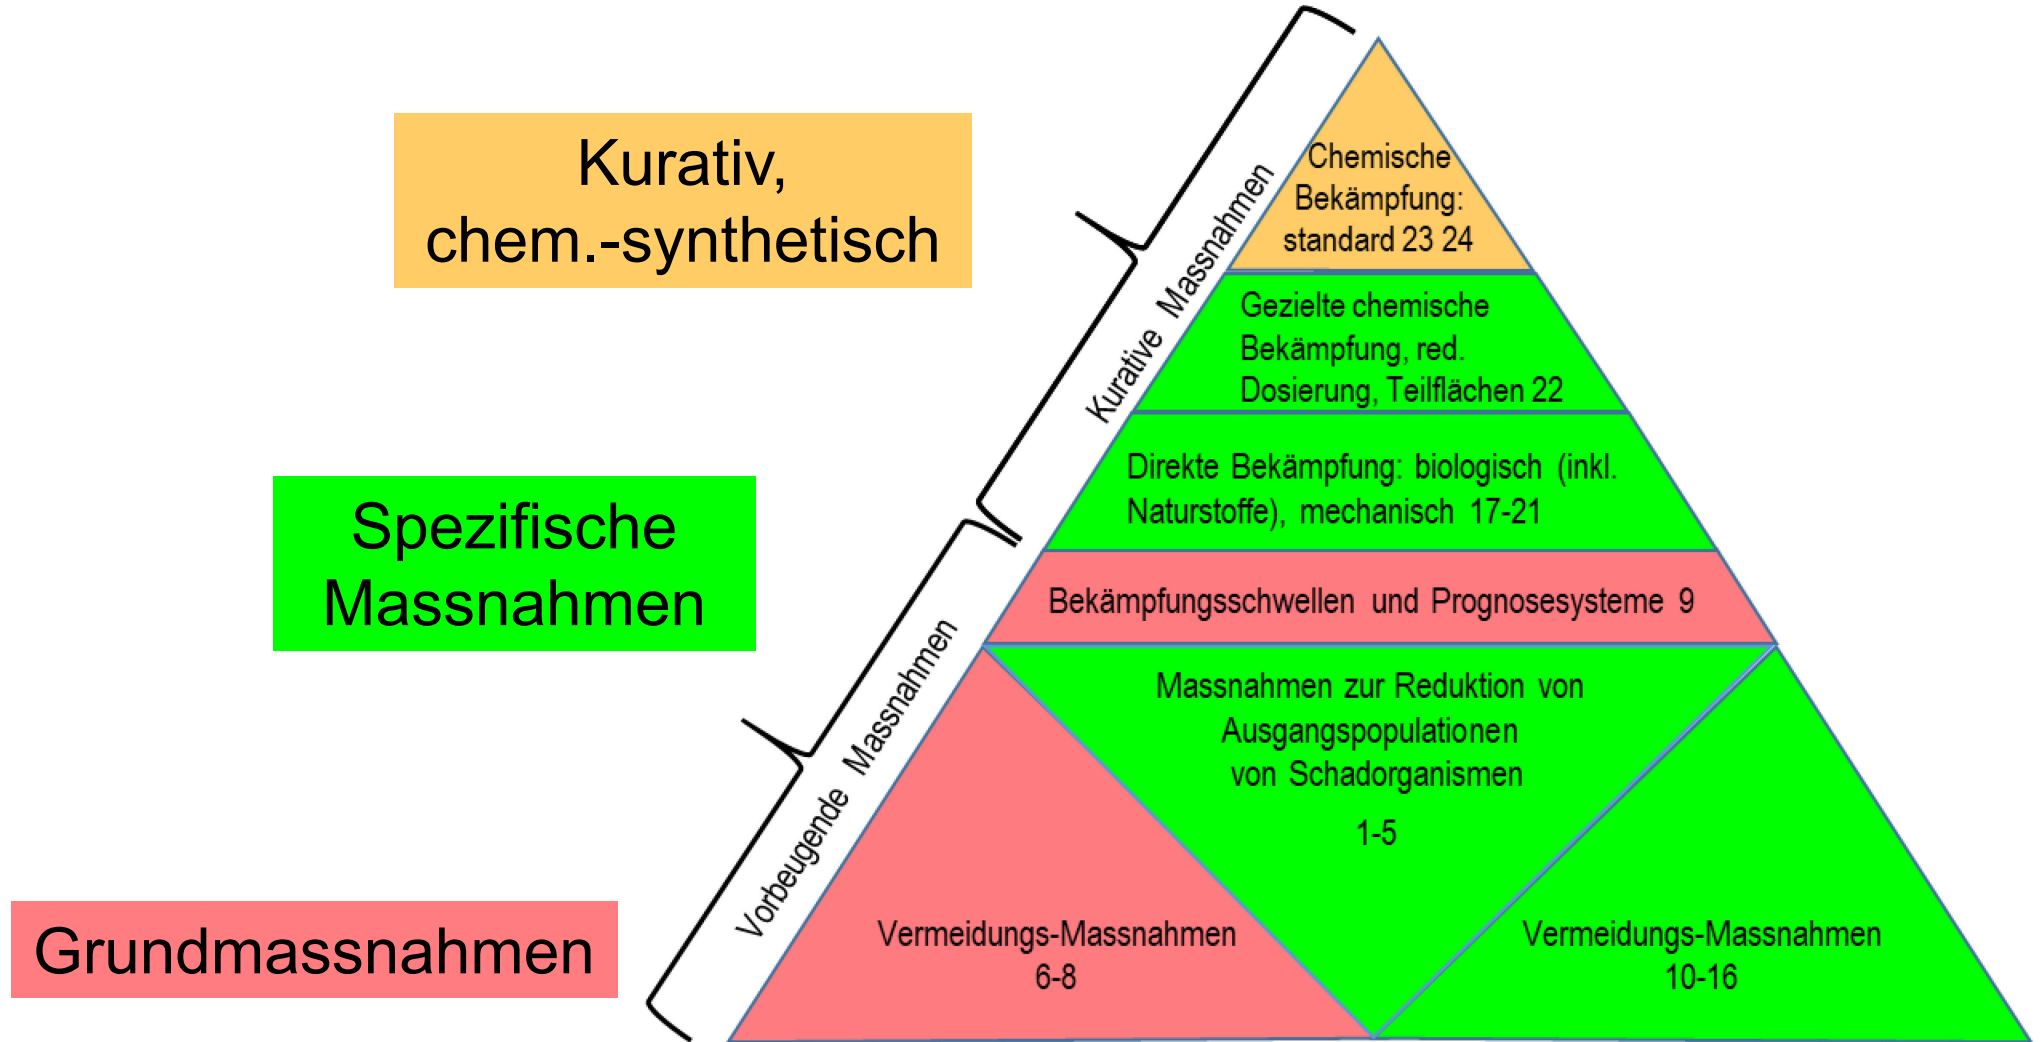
Kurativ, chem.-synthetisch

Spezifische Massnahmen

Grundmassnahmen

Kurative Massnahmen

Vorbeugende Massnahmen

Chemische Bekämpfung: standard 23 24

Gezielte chemische Bekämpfung, red. Dosierung, Teilflächen 22

Direkte Bekämpfung: biologisch (inkl. Naturstoffe), mechanisch 17-21

Bekämpfungsschwellen und Prognosesysteme 9

Massnahmen zur Reduktion von Ausgangspopulationen von Schadorganismen

1-5

Vermeidungs-Massnahmen 6-8

Vermeidungs-Massnahmen 10-16